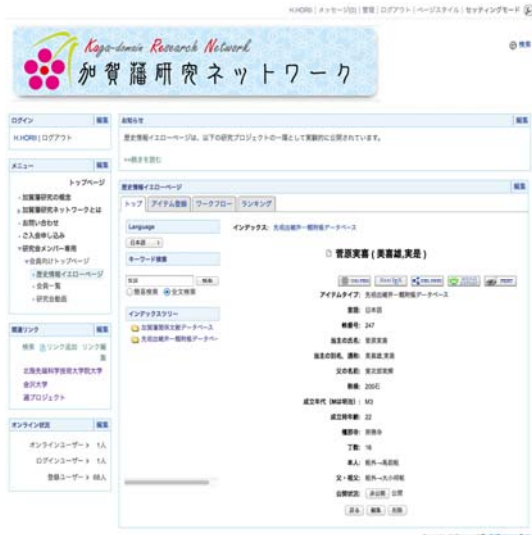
H.HORI | メッセージ(0) | 管理 | ログアウト | ページスタイル | セッティングモード

Kaga-domain Research Network
加賀藩研究ネットワーク

ログイン 編集
H.HORI | ログアウト

メニュー 編集
トップページ
・加賀藩研究の概念
・加賀藩研究ネットワークとは
・お問い合わせ
・ご入会申し込み
・研究会メンバー専用
・会員向けトップページ
・歴史情報イエローページ
・会員一覧
・研究会報告

関連リンク 編集
検索 リンク追加 リンク編集
北陸先端科学技術大学院大学
金沢大学
週プロジェクト

オンライン状況 編集
オンラインユーザー 1人
ログインユーザー 1人
登録ユーザー 88人

お知らせ 編集
歴史情報イエローページは、以下の研究プロジェクトの一環として実験的に公開されています。
続きを読む

歴史情報イエローページ 編集
トップ アイテム登録 ワークフロー ランキング
Language
日本語
キーワード検索
検索
簡易検索 全文検索
インデックスツリー
加賀藩関係文献データベース
先祖由緒并一類附帳データベース

インデックス: 先祖由緒并一類附帳データベース

菅原実喜(美喜雄,実是)

アイテムタイプ: 先祖由緒并一類附帳データベース
言語: 日本語
帳番号: 247
当主の氏名: 菅原実喜
当主の別名、通称: 美喜雄,実是
父の名前: 菅原実栄
禄高: 200石
成立年代(M は明治): M3
成立時年齢: 22
種類: 御算用
丁数: 18
本人: 祖先→高祖父
父・祖父: 祖先→丸の祖父
公開状況: 非公開 公開
戻る 編集 削除